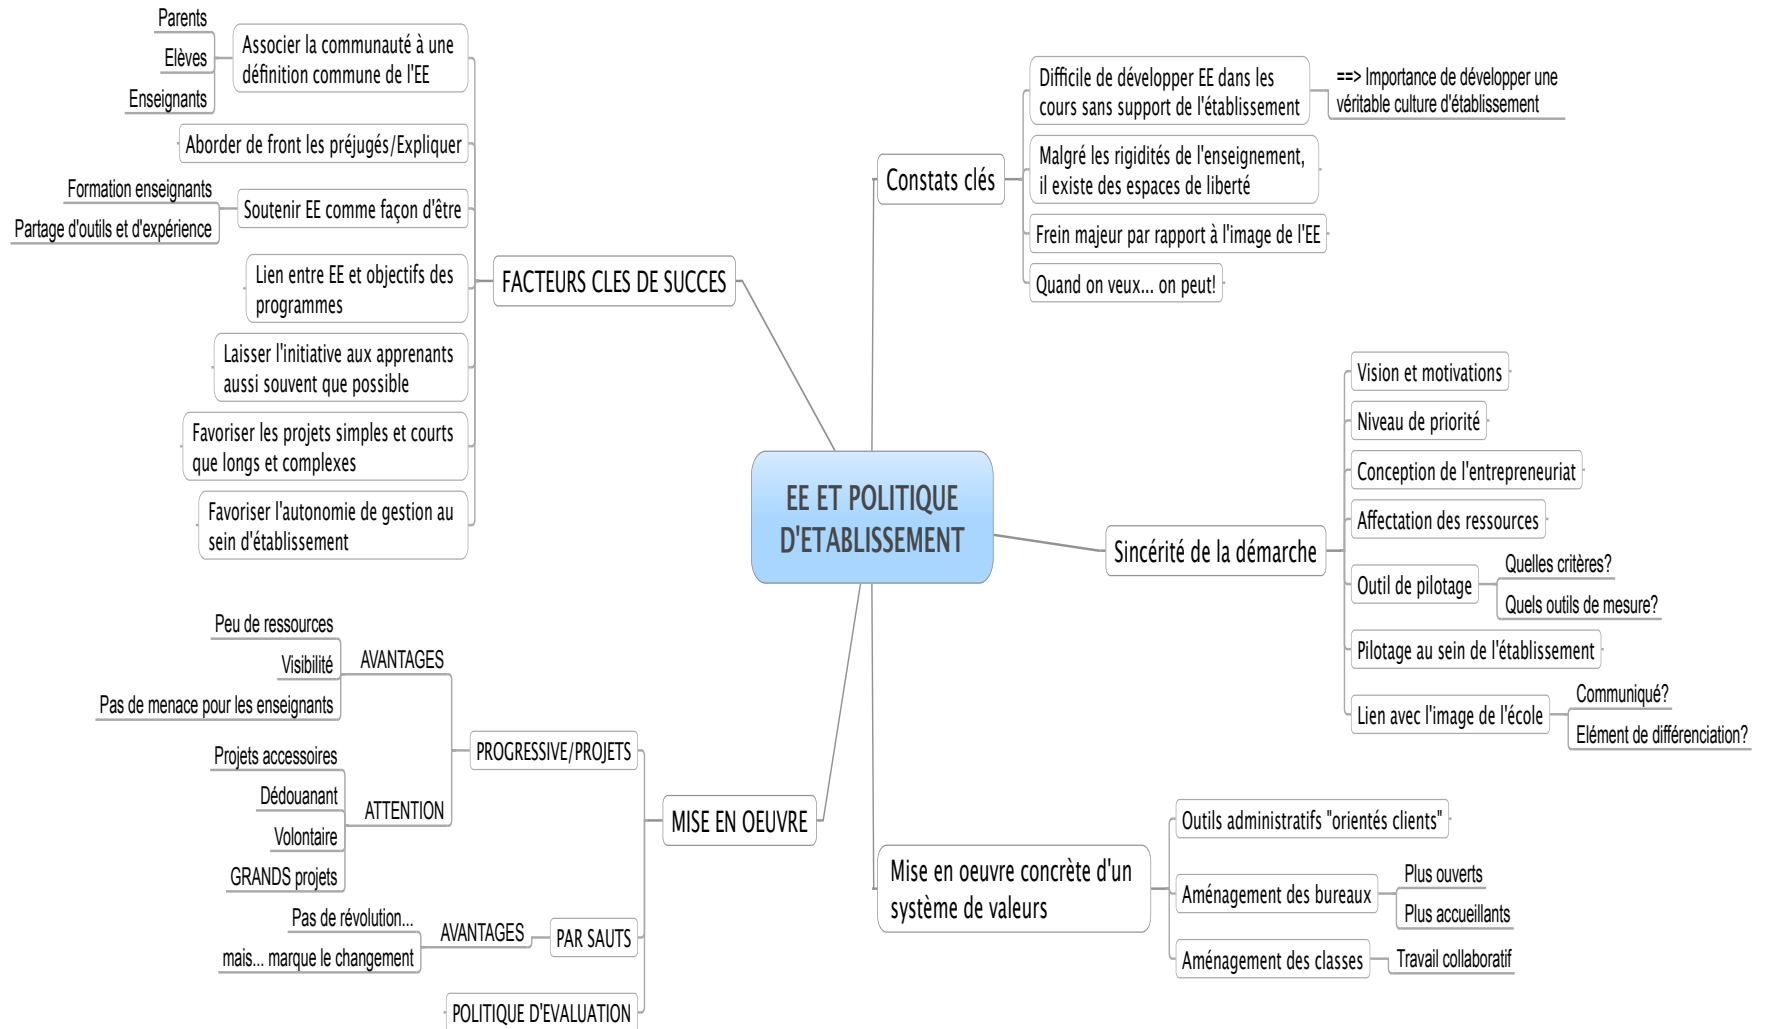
EE ET POLITIQUE D'ETABLISSEMENT

FACTEURS CLES DE SUCCES

Associer la communauté à une définition commune de l'EE

Parents

Elèves

Enseignants

Aborder de front les préjugés/Expliquer

Soutenir EE comme façon d'être

Formation enseignants

Partage d'outils et d'expérience

Lien entre EE et objectifs des programmes

Laisser l'initiative aux apprenants aussi souvent que possible

Favoriser les projets simples et courts que longs et complexes

Favoriser l'autonomie de gestion au sein d'établissement

Constats clés

Difficile de développer EE dans les cours sans support de l'établissement

==> Importance de développer une véritable culture d'établissement

Malgré les rigidités de l'enseignement, il existe des espaces de liberté

Frein majeur par rapport à l'image de l'EE

Quand on veux... on peut!

Sincérité de la démarche

Vision et motivations

Niveau de priorité

Conception de l'entrepreneuriat

Affectation des ressources

Outil de pilotage

Quelles critères?

Quels outils de mesure?

Pilotage au sein de l'établissement

Lien avec l'image de l'école

Communiqué?

Elément de différenciation?

MISE EN OEUVRE

PROGRESSIVE/PROJETS

AVANTAGES

Peu de ressources

Visibilité

Pas de menace pour les enseignants

ATTENTION

Projets accessoires

Dédouanant

Volontaire

GRANDS projets

PAR SAUTS

AVANTAGES

Pas de révolution...

mais... marque le changement

POLITIQUE D'EVALUATION

Mise en oeuvre concrète d'un système de valeurs

Outils administratifs "orientés clients"

Aménagement des bureaux

Plus ouverts

Plus accueillants

Aménagement des classes

Travail collaboratif